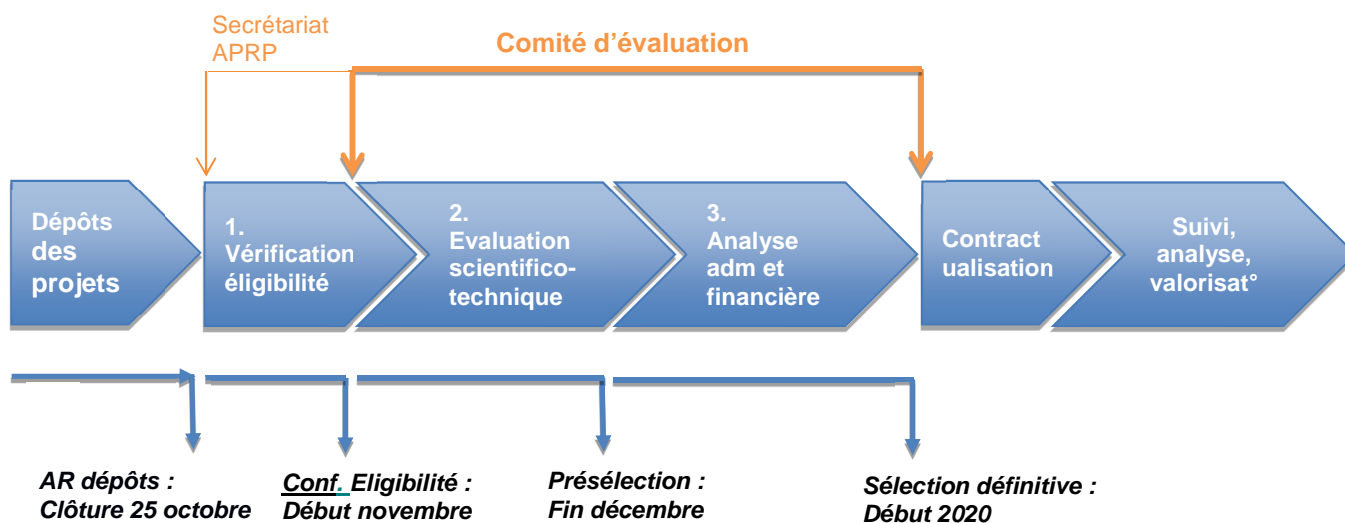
Secrétariat APRP

Comité d'évaluation

Dépôts des projets

1. Vérification éligibilité

2. Evaluation scientifico-technique

3. Analyse adm et financière

Contract ualisation

Suivi, analyse, valorisat°

AR dépôts : Clôture 25 octobre

Conf. Eligibilité : Début novembre

Présélection : Fin décembre

Sélection définitive : Début 2020